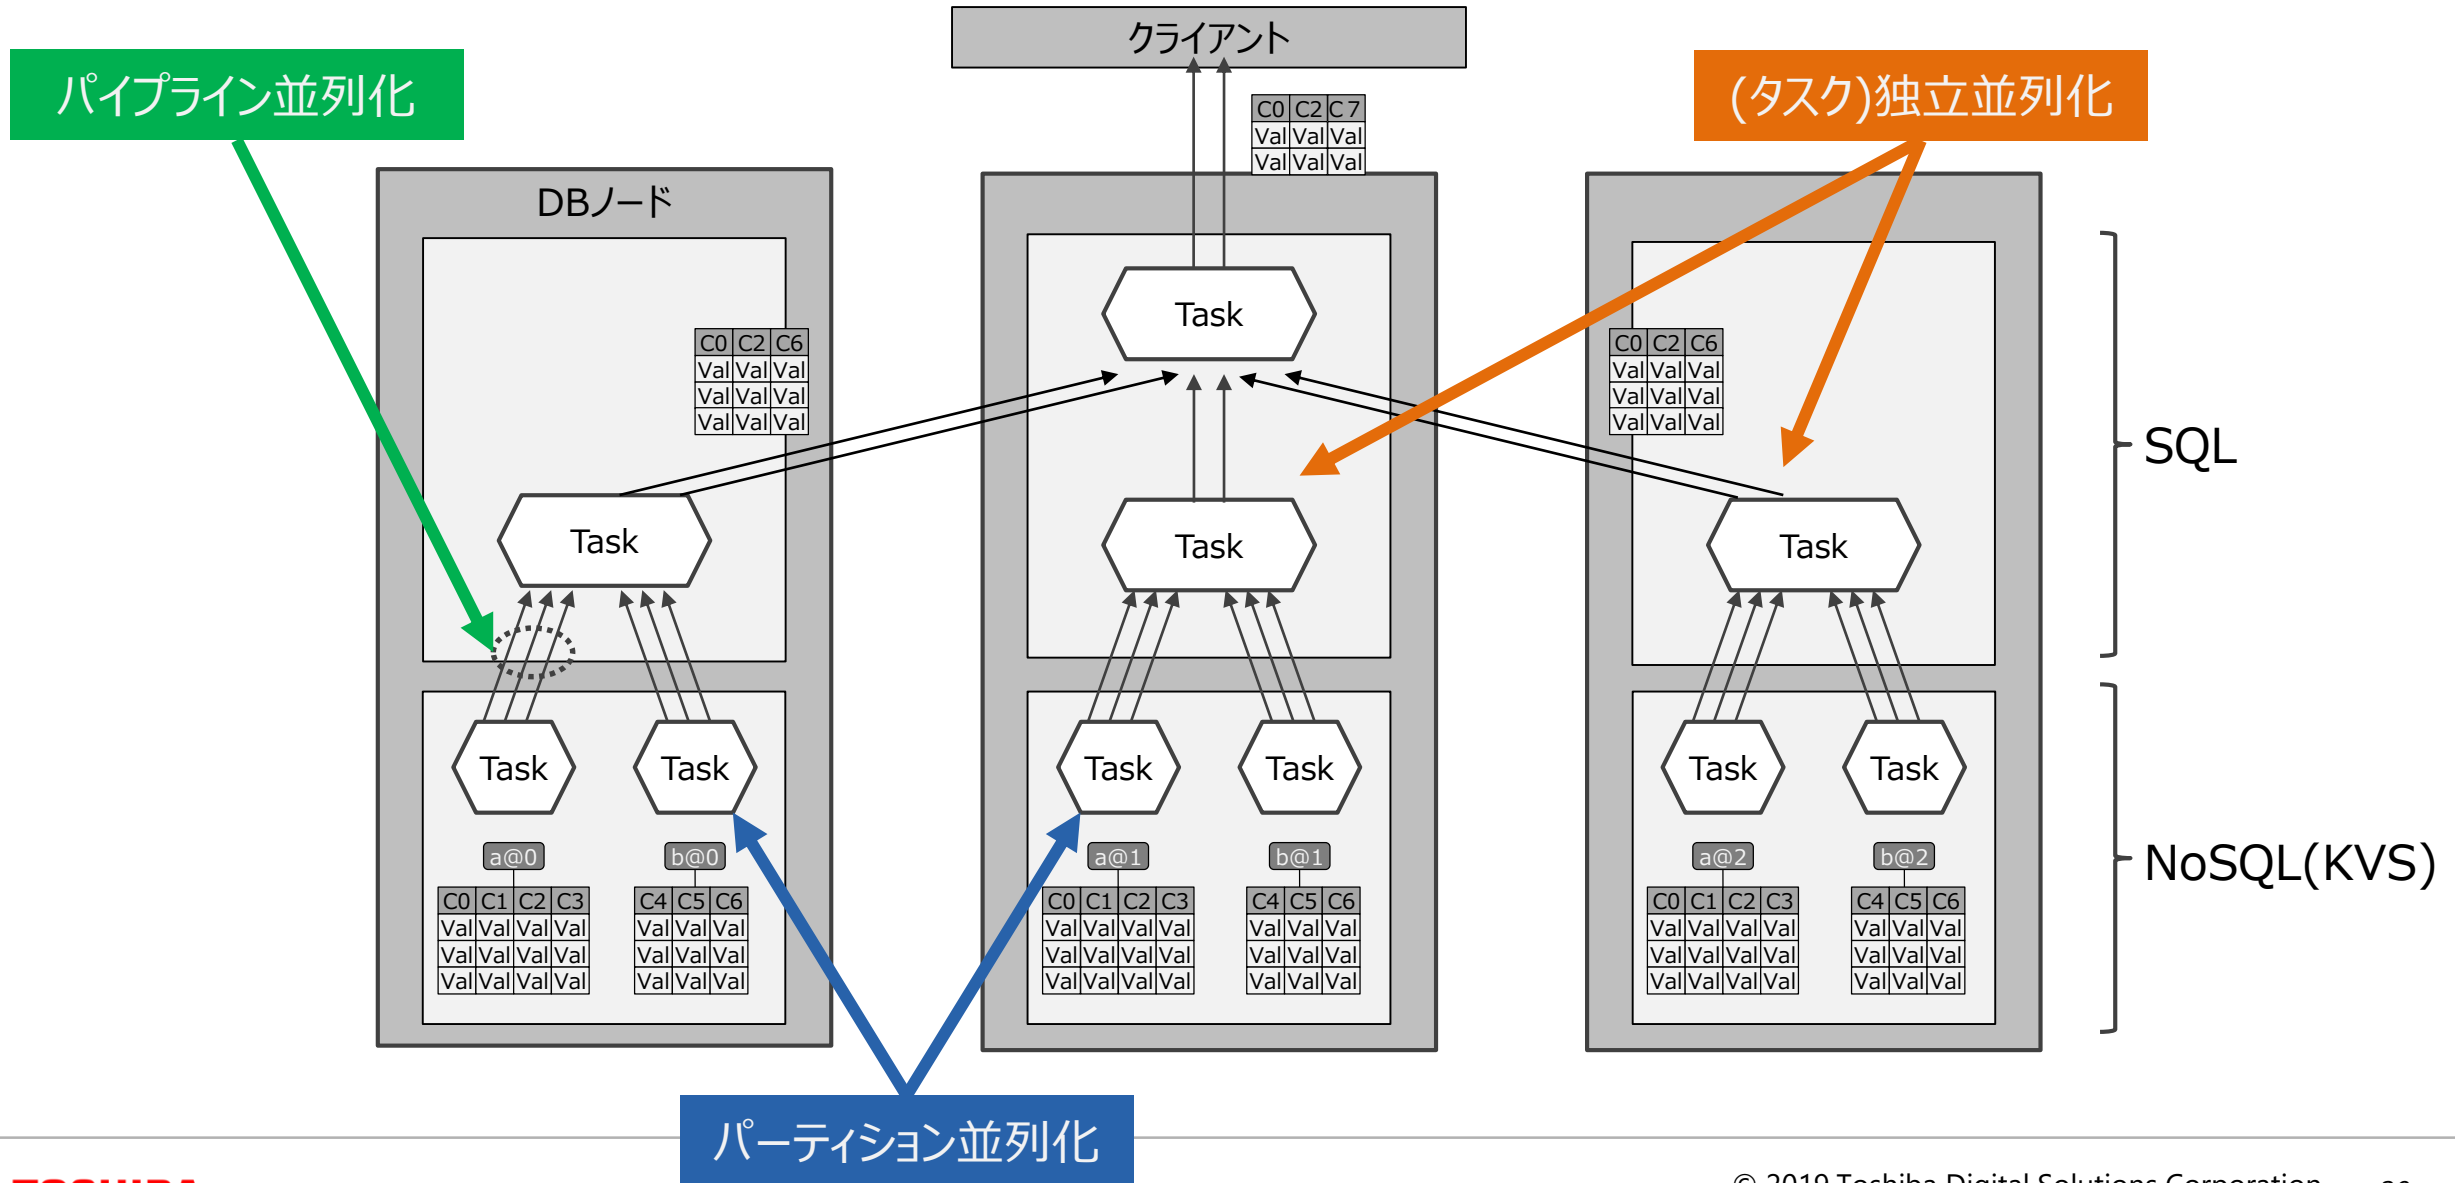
クライアント

パイプライン並列化

(タスク)独立並列化

| C0 | C2 | C7 |
|---|---|---|
| Val | Val | Val |
| Val | Val | Val |

DBノード

| C0 | C2 | C6 |
|---|---|---|
| Val | Val | Val |
| Val | Val | Val |
| Val | Val | Val |

Task

Task

Task

Task

| C0 | C2 | C6 |
|---|---|---|
| Val | Val | Val |
| Val | Val | Val |
| Val | Val | Val |

Task

SQL

Task

Task

a@0

| C0 | C1 | C2 | C3 |
|---|---|---|---|
| Val | Val | Val | Val |
| Val | Val | Val | Val |
| Val | Val | Val | Val |

b@0

| C4 | C5 | C6 |
|---|---|---|
| Val | Val | Val |
| Val | Val | Val |
| Val | Val | Val |

Task

Task

a@1

| C0 | C1 | C2 | C3 |
|---|---|---|---|
| Val | Val | Val | Val |
| Val | Val | Val | Val |
| Val | Val | Val | Val |

b@1

| C4 | C5 | C6 |
|---|---|---|
| Val | Val | Val |
| Val | Val | Val |
| Val | Val | Val |

Task

Task

a@2

| C0 | C1 | C2 | C3 |
|---|---|---|---|
| Val | Val | Val | Val |
| Val | Val | Val | Val |
| Val | Val | Val | Val |

b@2

| C4 | C5 | C6 |
|---|---|---|
| Val | Val | Val |
| Val | Val | Val |
| Val | Val | Val |

NoSQL(KVS)

パーティション並列化

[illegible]

© 2019 Toshiba Digital Solutions Corporation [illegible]